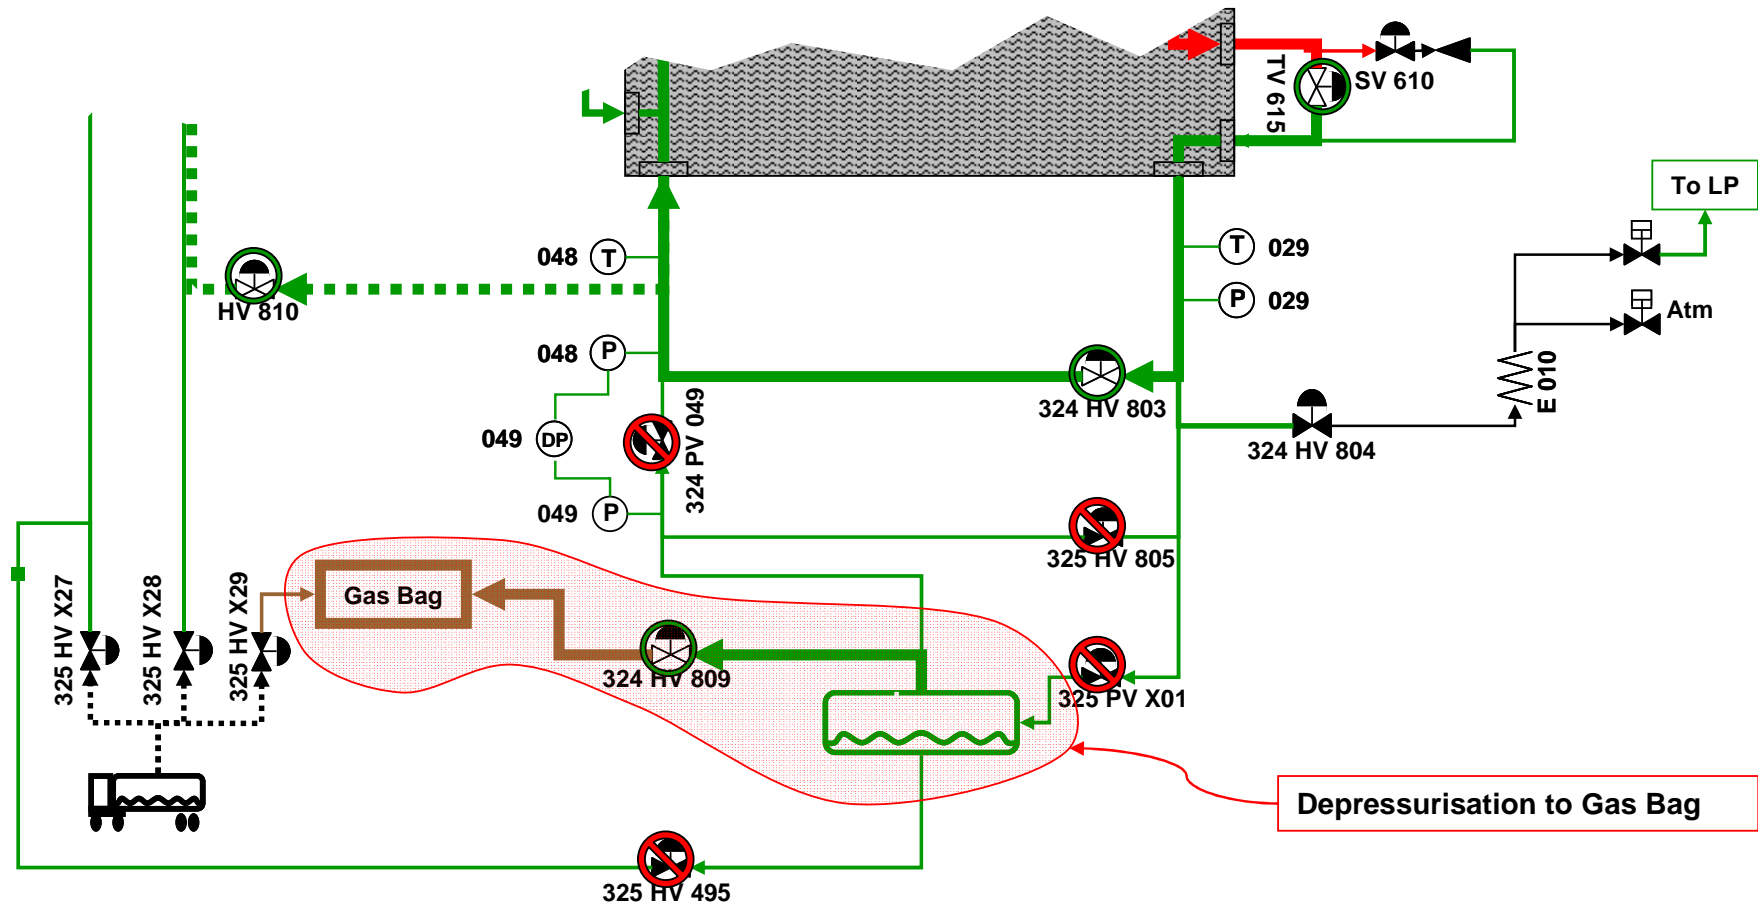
TV 615
SV 610
To LP
Atm
048 T
029 T
P 029
HV 810
048 P
324 HV 803
E 010
049 DP
324 PV 049
324 HV 804
049 P
325 HV 805
325 HV X27
325 HV X28
325 HV X29
Gas Bag
324 HV 809
325 PV X01
Depressurisation to Gas Bag
325 HV 495